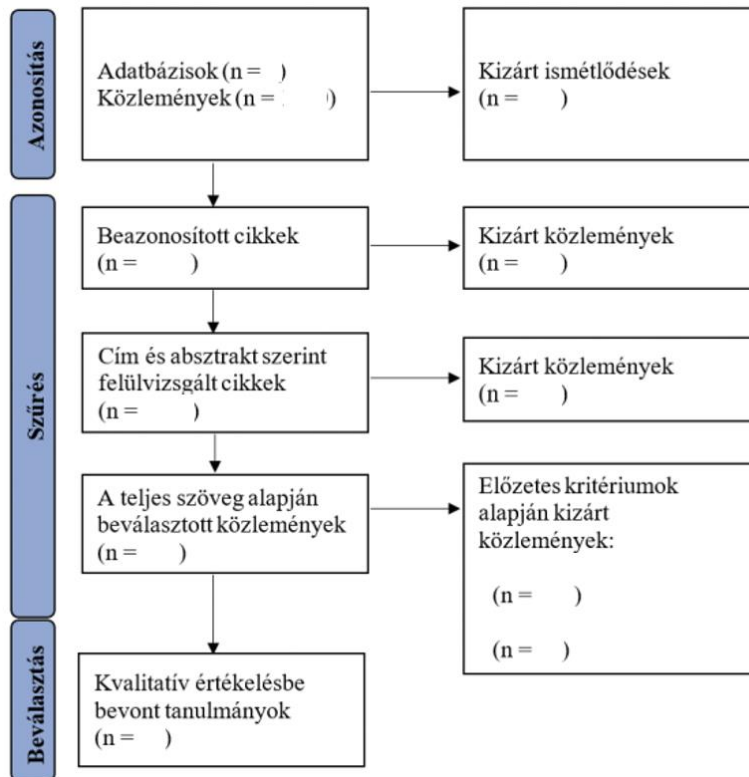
Azonosítás

Adatbázisok (n = )
Közlemények (n = )

Kizárt ismétlődések
(n = )

Szűrés

Beazonosított cikkek
(n = )

Kizárt közlemények
(n = )

Cím és absztrakt szerint felülvizsgált cikkek
(n = )

Kizárt közlemények
(n = )

A teljes szöveg alapján beválasztott közlemények
(n = )

Előzetes kritériumok alapján kizárt közlemények:

(n = )

(n = )

Beválasztás

Kvalitatív értékelésbe bevont tanulmányok
(n = )